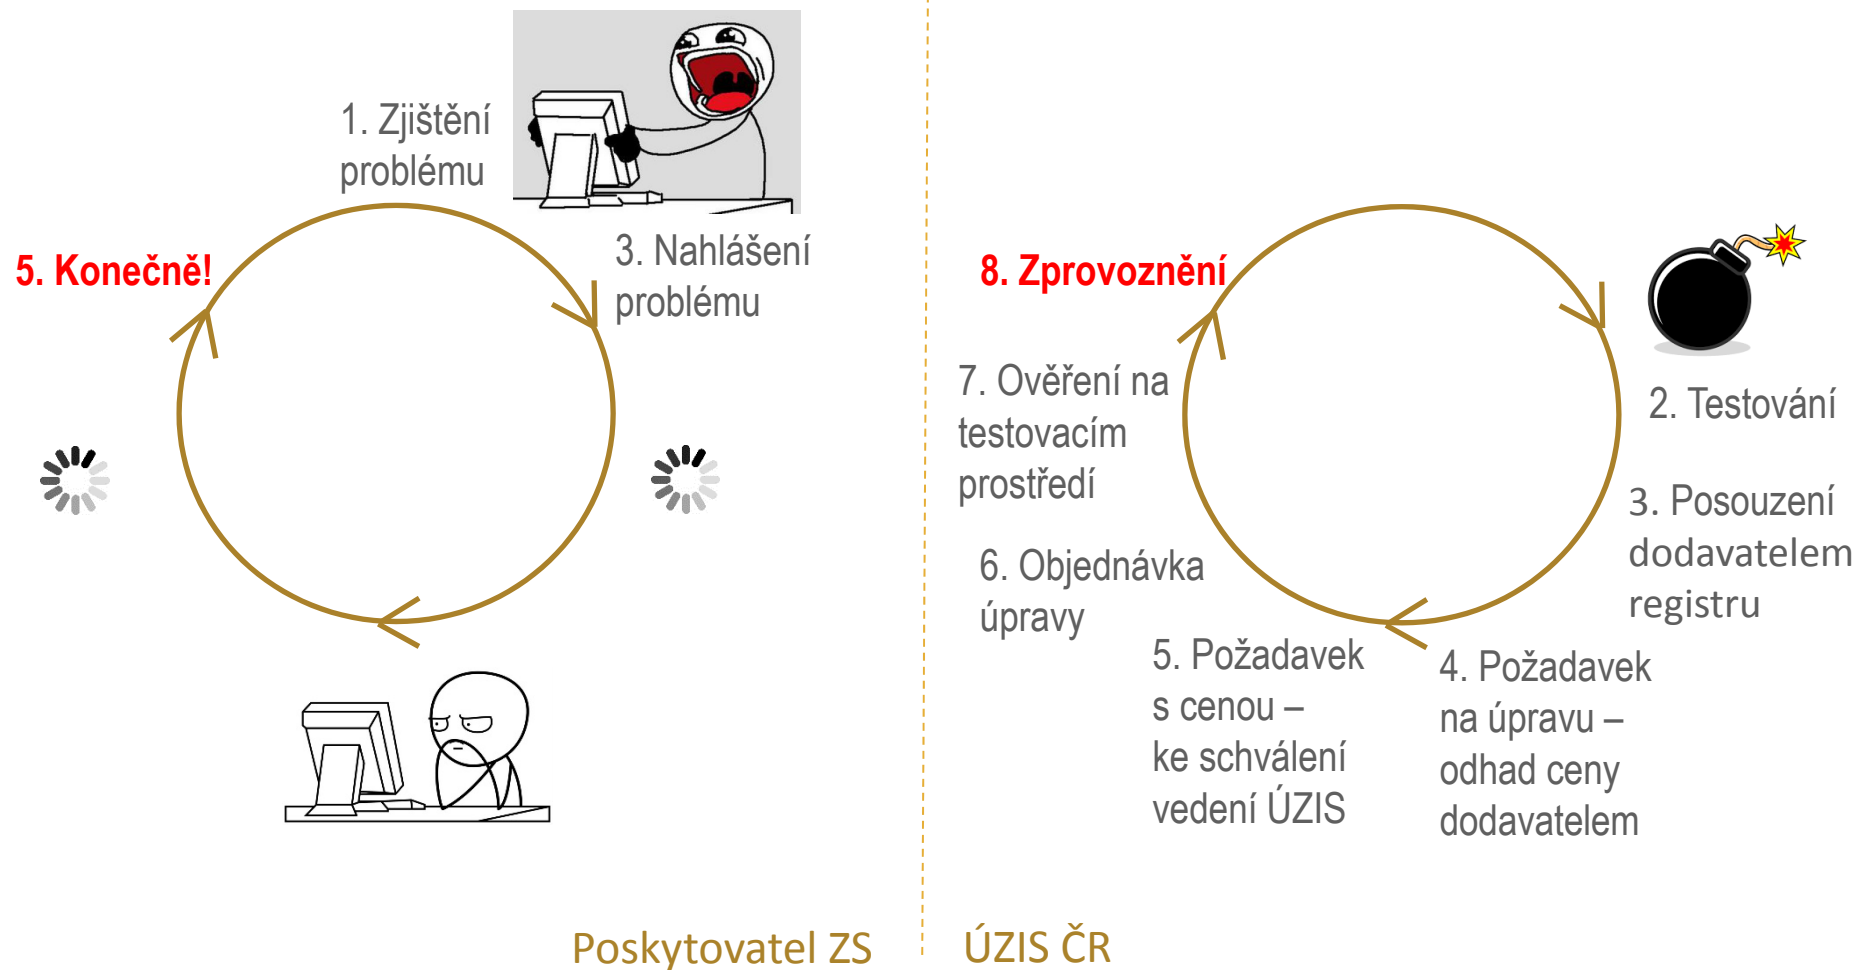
1. Zjištění problému

3. Nahlášení problému

5. Konečně!

8. Zprovoznění

2. Testování

7. Ověření na testovacím prostředí

3. Posouzení dodavatelem registru

6. Objednávka úpravy

5. Požadavek s cenou – ke schválení vedení ÚZIS

4. Požadavek na úpravu – odhad ceny dodavatelem

Poskytovatel ZS

ÚZIS ČR